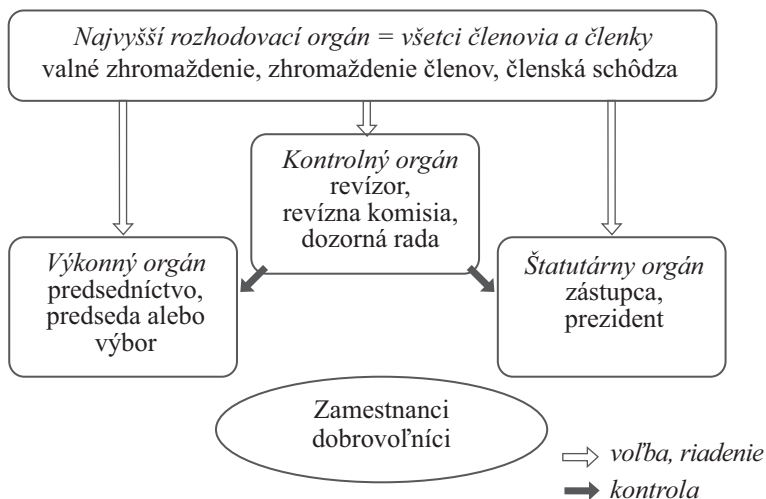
Najvyšší rozhodovací orgán = všetci členovia a členky
valné zhromaždenie, zhromaždenie členov, členská schôdza

Kontrolný orgán
revízor,
revízna komisia,
dozorná rada

Výkonný orgán
predsedníctvo,
predseda alebo
výbor

Štatutárny orgán
zástupca,
prezident

Zamestnanci
dobrovoľníci

voľba, riadenie
kontrola